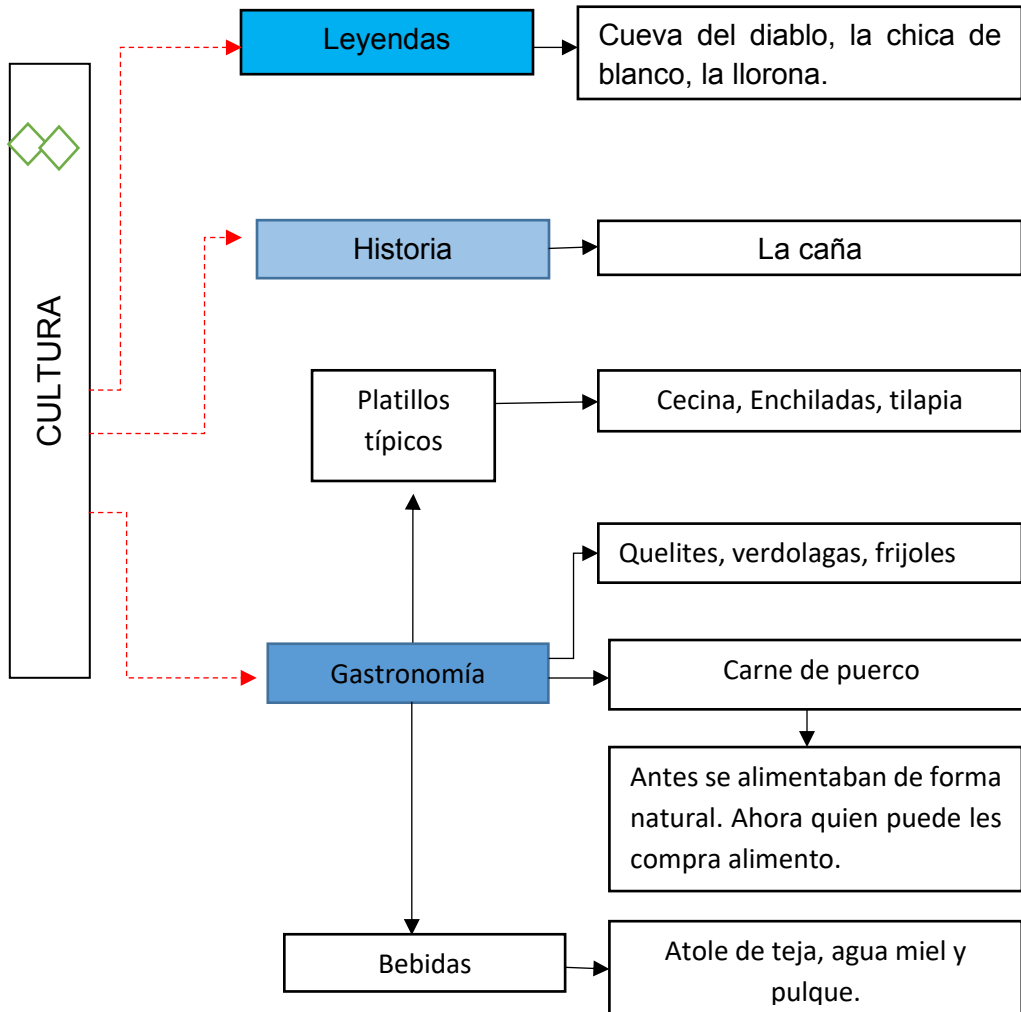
CULTURA

Leyendas

Cueva del diablo, la chica de blanco, la llorona.

Historia

La caña

Platillos típicos

Cecina, Enchiladas, tilapia

Quelites, verdolagas, frijoles

Gastronomía

Carne de puerco

Antes se alimentaban de forma natural. Ahora quien puede les compra alimento.

Bebidas

Atole de teja, agua miel y pulque.